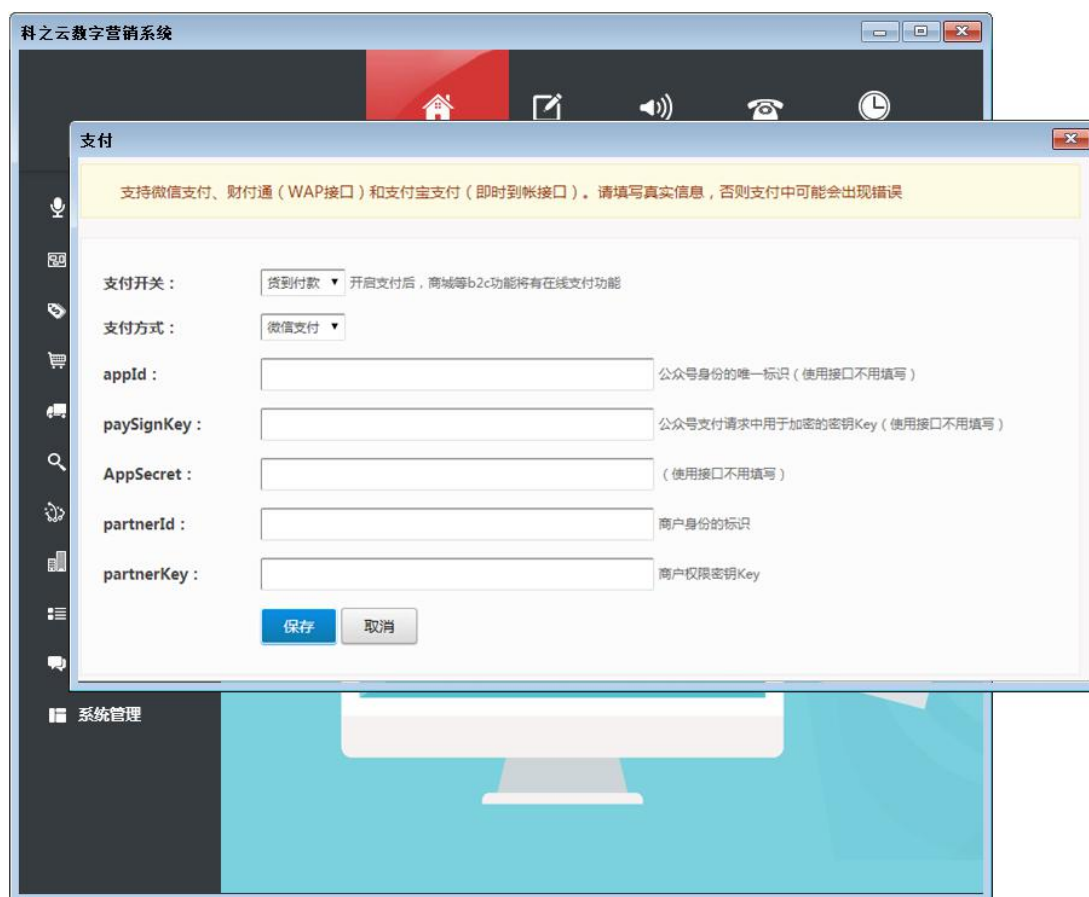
科之云数字营销系统

支付

支持微信支付、财付通（WAP接口）和支付宝支付（即时到帐接口）。请填写真实信息，否则支付中可能会出现错误

支付开关： 货到付款 ▼ 开启支付后，商城等b2c功能将有在线支付功能

支付方式： 微信支付 ▼

appId： 公众号身份的唯一标识（使用接口不用填写）

paySignKey： 公众号支付请求中用于加密的密钥Key（使用接口不用填写）

AppSecret： （使用接口不用填写）

partnerId： 商户身份的标识

partnerKey： 商户权限密钥Key

保存 取消

系统管理